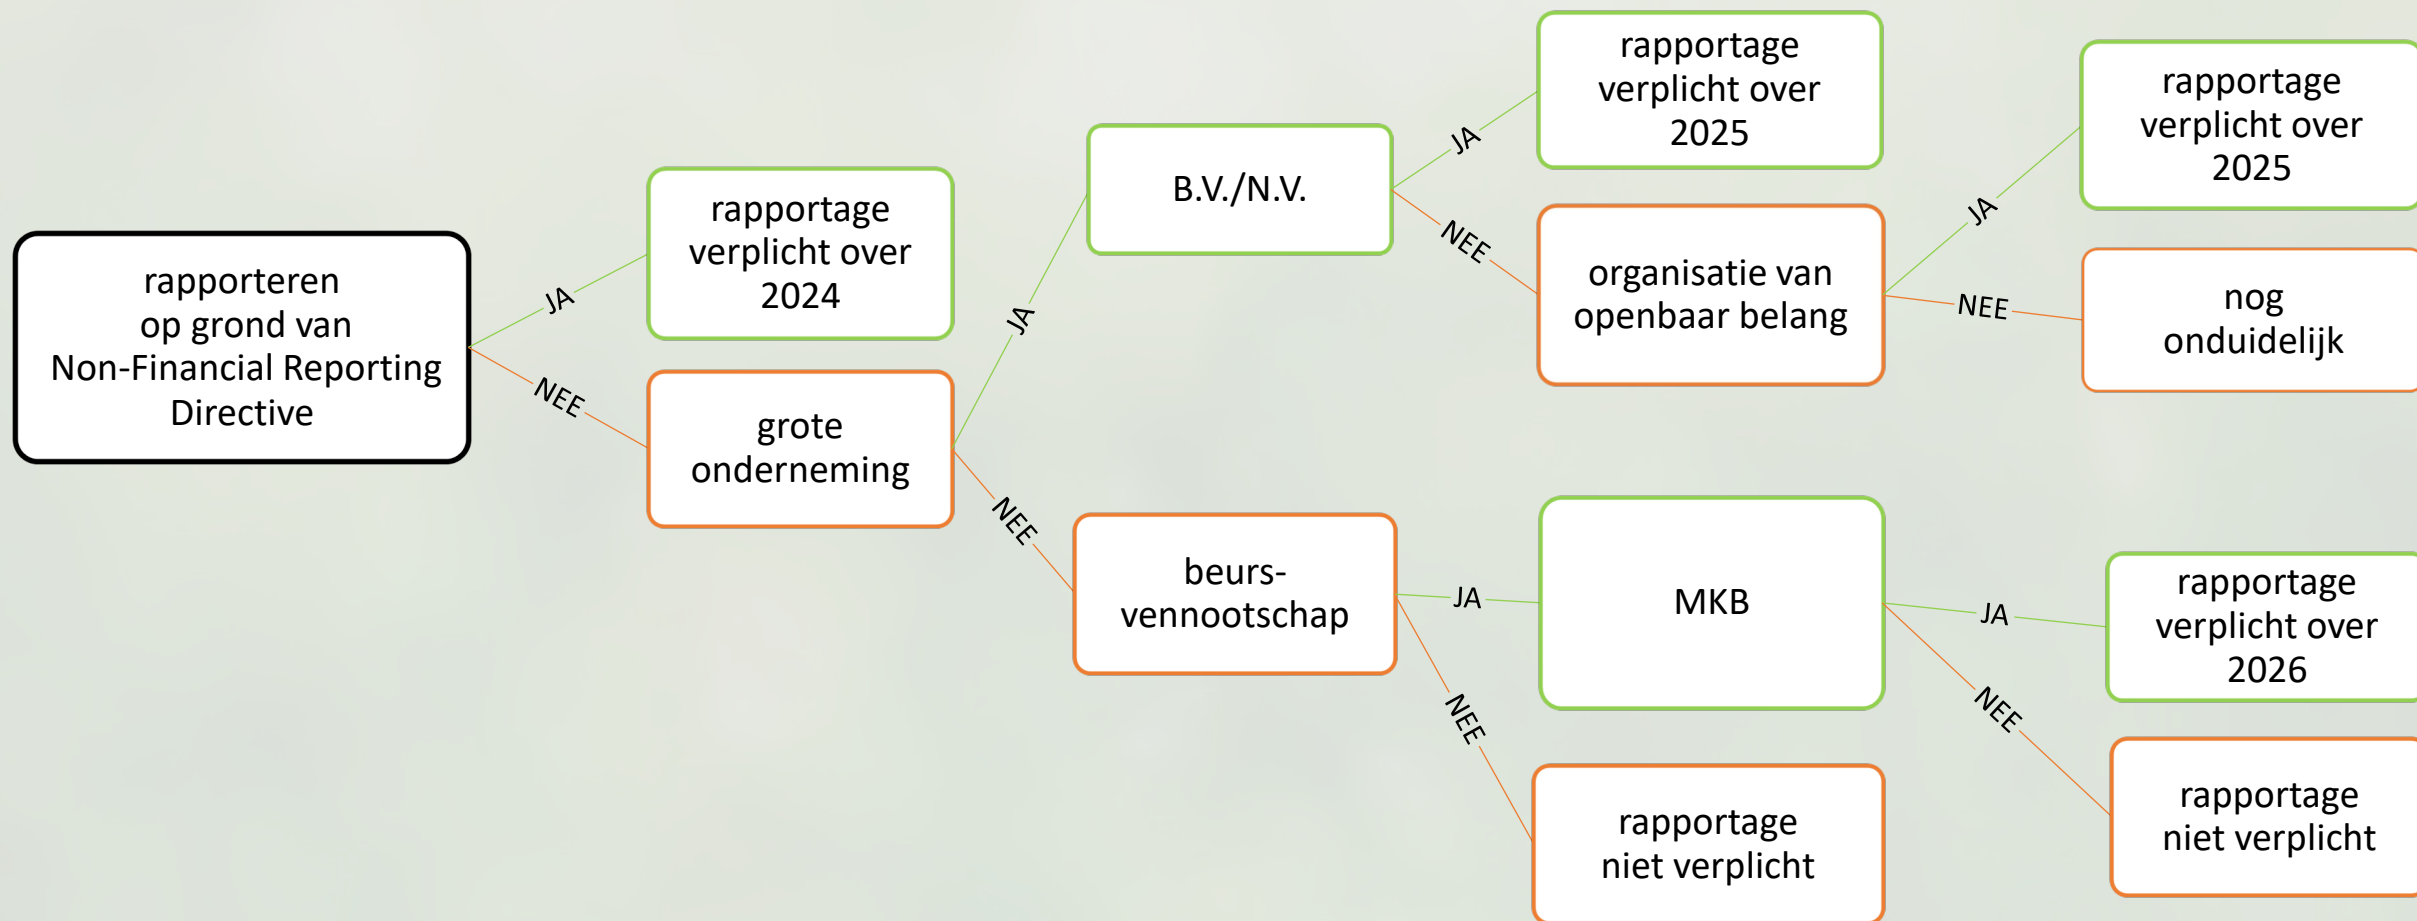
rapporteren op grond van Non-Financial Reporting Directive

JA

rapportage verplicht over 2024

NEE

grote onderneming

JA

B.V./N.V.

JA

rapportage verplicht over 2025

NEE

organisatie van openbaar belang

JA

rapportage verplicht over 2025

NEE

nog onduidelijk

NEE

beurs-vennootschap

JA

MKB

JA

rapportage verplicht over 2026

NEE

rapportage niet verplicht

NEE

rapportage niet verplicht